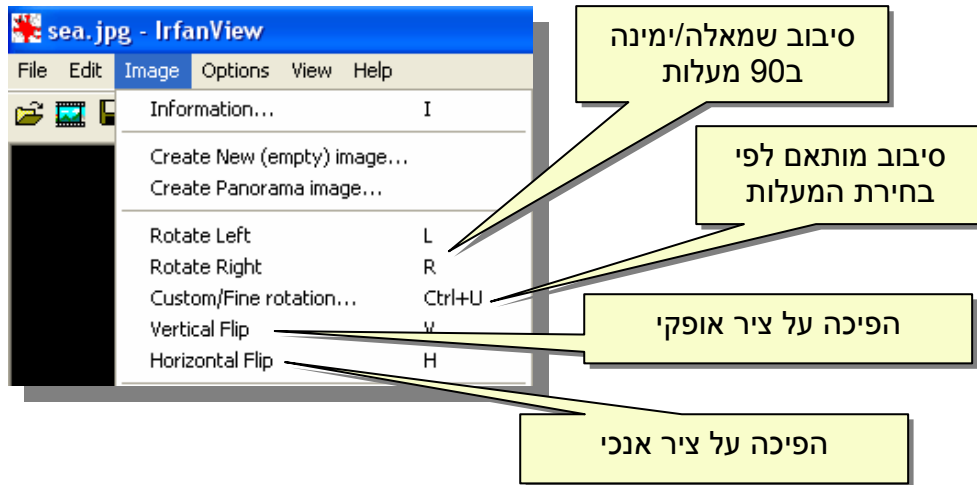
sea.jpg - IrfanView

File Edit Image Options View Help

Information... I

Create New (empty) image...
Create Panorama image...

Rotate Left L
Rotate Right R
Custom/Fine rotation... Ctrl+U
Vertical Flip V
Horizontal Flip H

סיבוב שמאלה/ימינה ב90 מעלות

סיבוב מותאם לפי בחירת המעלות

הפיכה על ציר אופקי

הפיכה על ציר אנכי